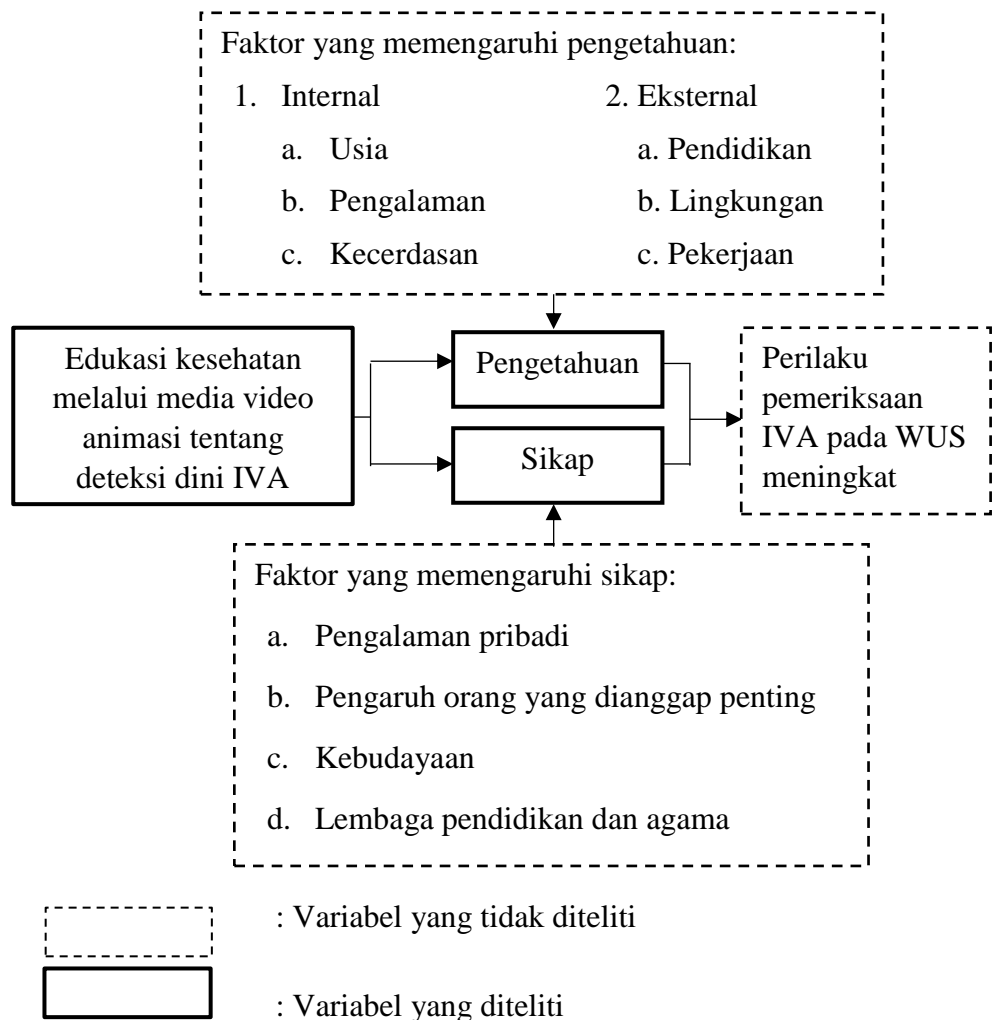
Faktor yang memengaruhi pengetahuan:

1. Internal
a. Usia
b. Pengalaman
c. Kecerdasan

2. Eksternal
a. Pendidikan
b. Lingkungan
c. Pekerjaan

Edukasi kesehatan melalui media video animasi tentang deteksi dini IVA

Pengetahuan

Sikap

Perilaku pemeriksaan IVA pada WUS meningkat

Faktor yang memengaruhi sikap:

a. Pengalaman pribadi
b. Pengaruh orang yang dianggap penting
c. Kebudayaan
d. Lembaga pendidikan dan agama

: Variabel yang tidak diteliti

: Variabel yang diteliti